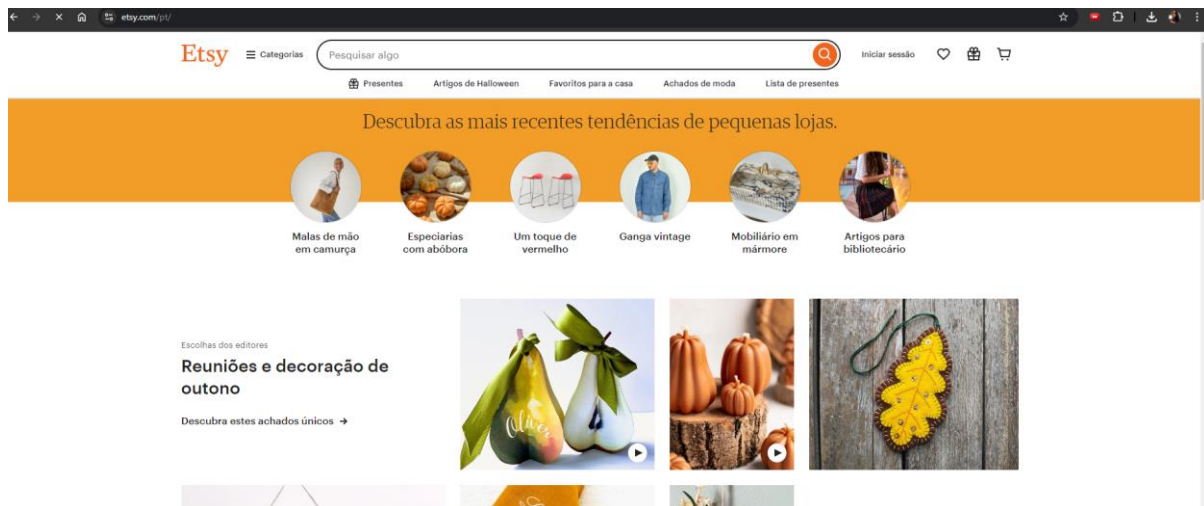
etsy.com/pt/

Etsy ☰ Categorias Pesquisar algo Iniciar sessão

Presentes Artigos de Halloween Favoritos para a casa Achados de moda Lista de presentes

Descubra as mais recentes tendências de pequenas lojas.

Malas de mão em camurça

Especiarias com abóbora

Um toque de vermelho

Ganga vintage

Mobiliário em mármore

Artigos para bibliotecário

Escolhas dos editores

Reuniões e decoração de outono

Descubra estes achados únicos →

Oliver